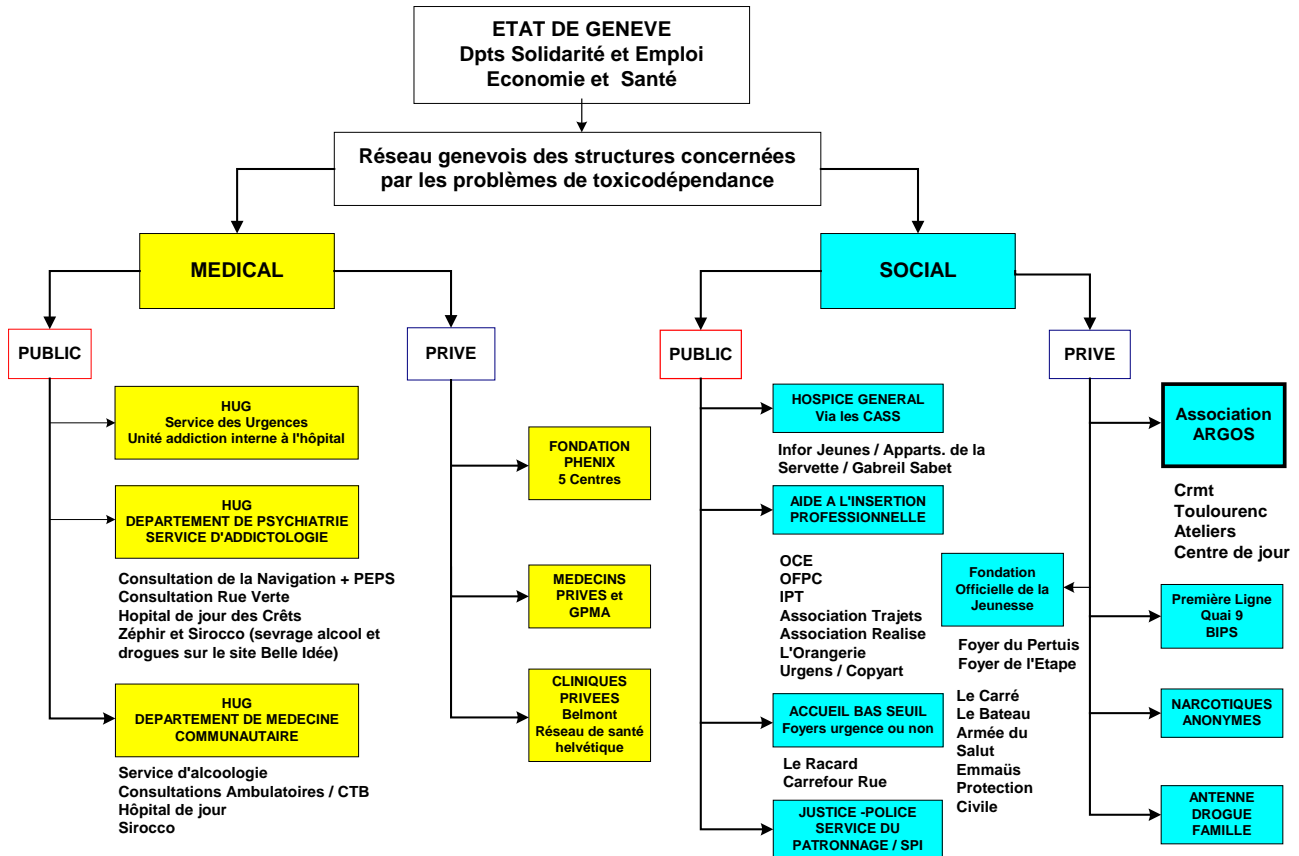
ETAT DE GENEVE
Dpts Solidarité et Emploi
Economie et Santé

Réseau genevois des structures concernées par les problèmes de toxicodépendance

MEDICAL

PUBLIC

HUG
Service des Urgences
Unité addiction interne à l'hôpital

HUG
DEPARTEMENT DE PSYCHIATRIE
SERVICE D'ADDICTOLOGIE

Consultation de la Navigation + PEPS
Consultation Rue Verte
Hopital de jour des Crêts
Zéphir et Sirocco (sevrage alcool et drogues sur le site Belle Idée)

HUG
DEPARTEMENT DE MEDECINE COMMUNAUTAIRE

Service d'alcoologie
Consultations Ambulatoires / CTB
Hôpital de jour
Sirocco

PRIVE

FONDATION PHENIX
5 Centres

MEDECINS PRIVES et GPMA

CLINIQUES PRIVEES
Belmont
Réseau de santé helvétique

SOCIAL

PUBLIC

HOSPICE GENERAL
Via les CASS

Infor Jeunes / Apparts. de la Servette / Gabreil Sabet

AIDE A L'INSERTION PROFESSIONNELLE

OCE
OFPC
IPT
Association Trajets
Association Realise
L'Orangerie
Urgens / Copyart

ACCUEIL BAS SEUIL
Foyers urgence ou non

Le Racard
Carrefour Rue

JUSTICE -POLICE
SERVICE DU PATRONNAGE / SPI

Fondation Officielle de la Jeunesse

Foyer du Pertuis
Foyer de l'Etape

Le Carré
Le Bateau
Armée du Salut
Emmaüs
Protection Civile

PRIVE

Association ARGOS

Crmt
Toulourenc
Ateliers
Centre de jour

Première Ligne
Quai 9
BIPS

NARCOTIQUES ANONYMES

ANTENNE DROGUE FAMILLE